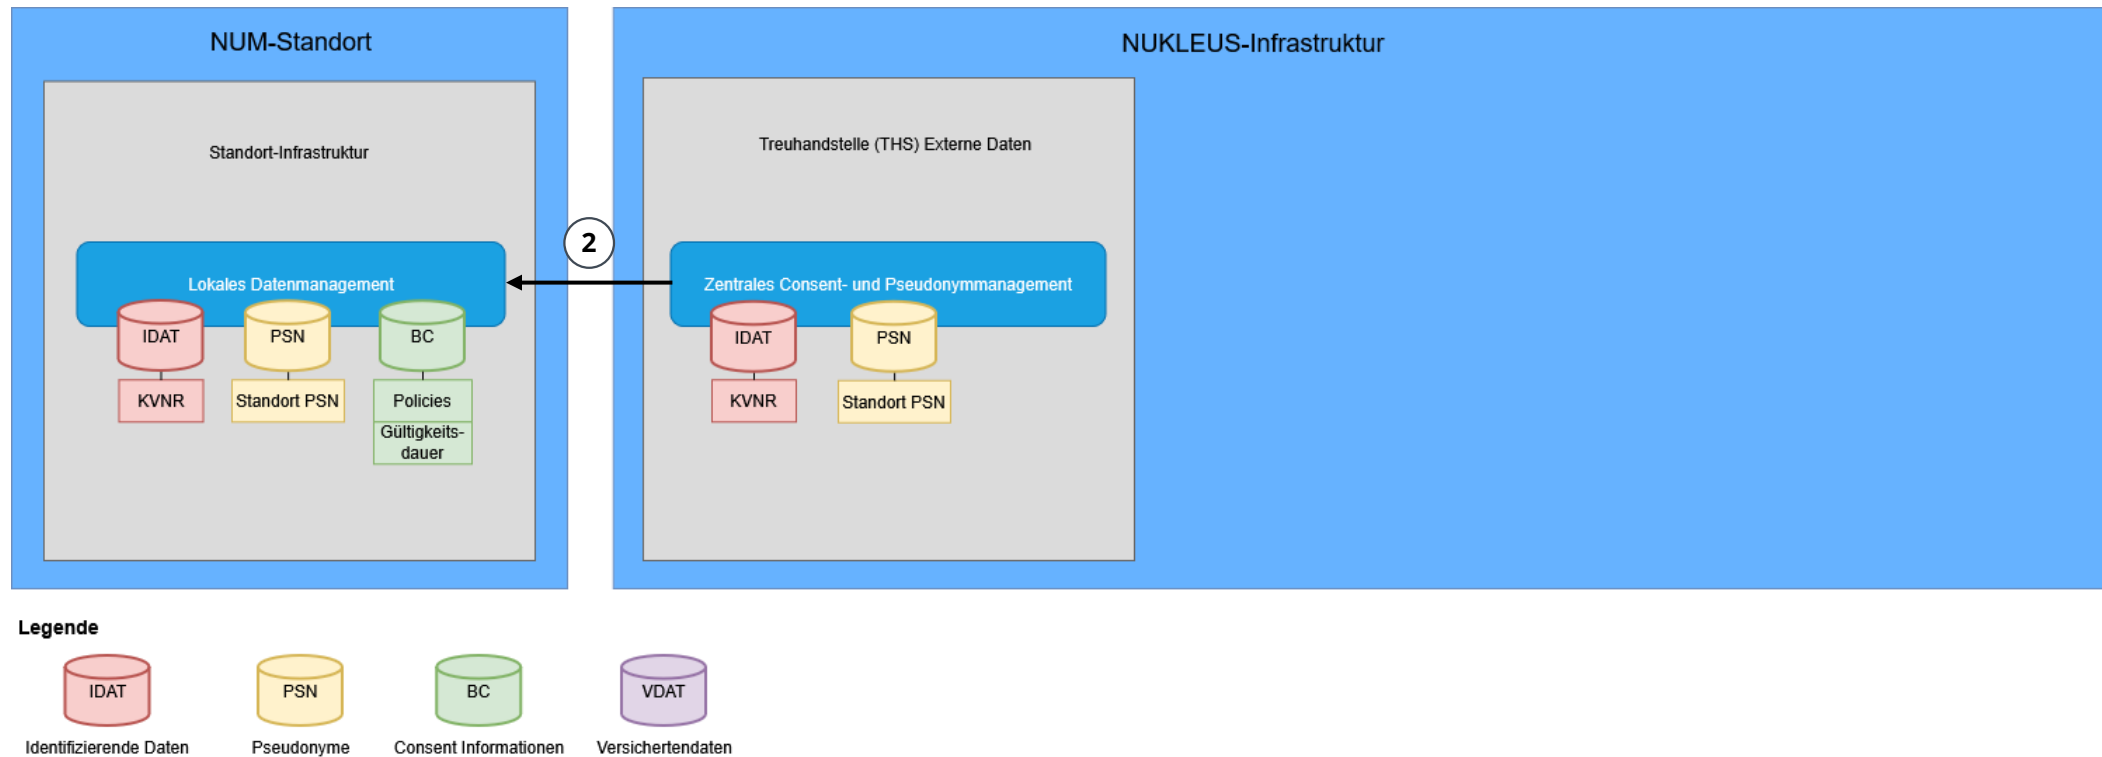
NUM-Standort

Standort-Infrastruktur

Lokales Datenmanagement

IDAT
KVNR

PSN
Standort PSN

BC
Policies
Gültigkeitsdauer

2

NUKLEUS-Infrastruktur

Treuhandstelle (THS) Externe Daten

Zentrales Consent- und Pseudonymmanagement

IDAT
KVNR

PSN
Standort PSN

Legende

IDAT
Identifizierende Daten

PSN
Pseudonyme

BC
Consent Informationen

VDAT
Versichertendaten